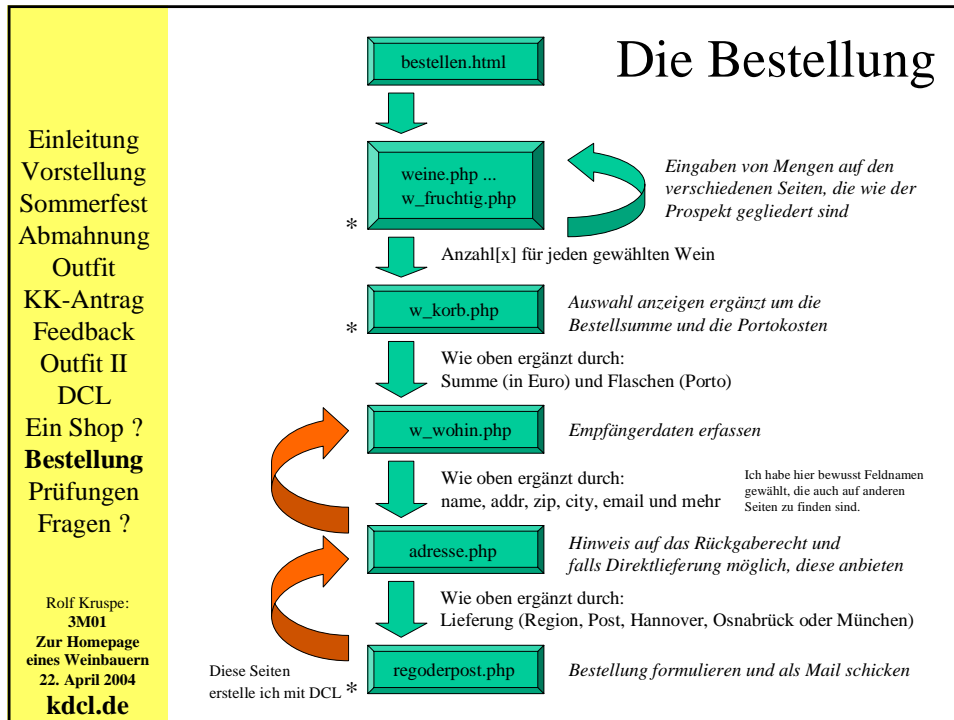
Einleitung
Vorstellung
Sommerfest
Abmahnung
Outfit
KK-Antrag
Feedback
Outfit II
DCL
Ein Shop ?
**Bestellung**
Prüfungen
Fragen ?

Rolf Kruspe:
**3M01**
**Zur Homepage eines Weinbauern**
**22. April 2004**
**kdcl.de**

Die Bestellung

bestellen.html

weine.php ...
w_fruchtig.php

*Eingaben von Mengen auf den verschiedenen Seiten, die wie der Prospekt gegliedert sind*

*

Anzahl[x] für jeden gewählten Wein

w_korb.php

*Auswahl anzeigen ergänzt um die Bestellsumme und die Portokosten*

*

Wie oben ergänzt durch:
Summe (in Euro) und Flaschen (Porto)

w_wohin.php

*Empfängerdaten erfassen*

Wie oben ergänzt durch:
name, addr, zip, city, email und mehr

Ich habe hier bewusst Feldnamen gewählt, die auch auf anderen Seiten zu finden sind.

adresse.php

*Hinweis auf das Rückgaberecht und falls Direktlieferung möglich, diese anbieten*

Wie oben ergänzt durch:
Lieferung (Region, Post, Hannover, Osnabrück oder München)

Diese Seiten erstelle ich mit DCL *

regoderpost.php

*Bestellung formulieren und als Mail schicken*